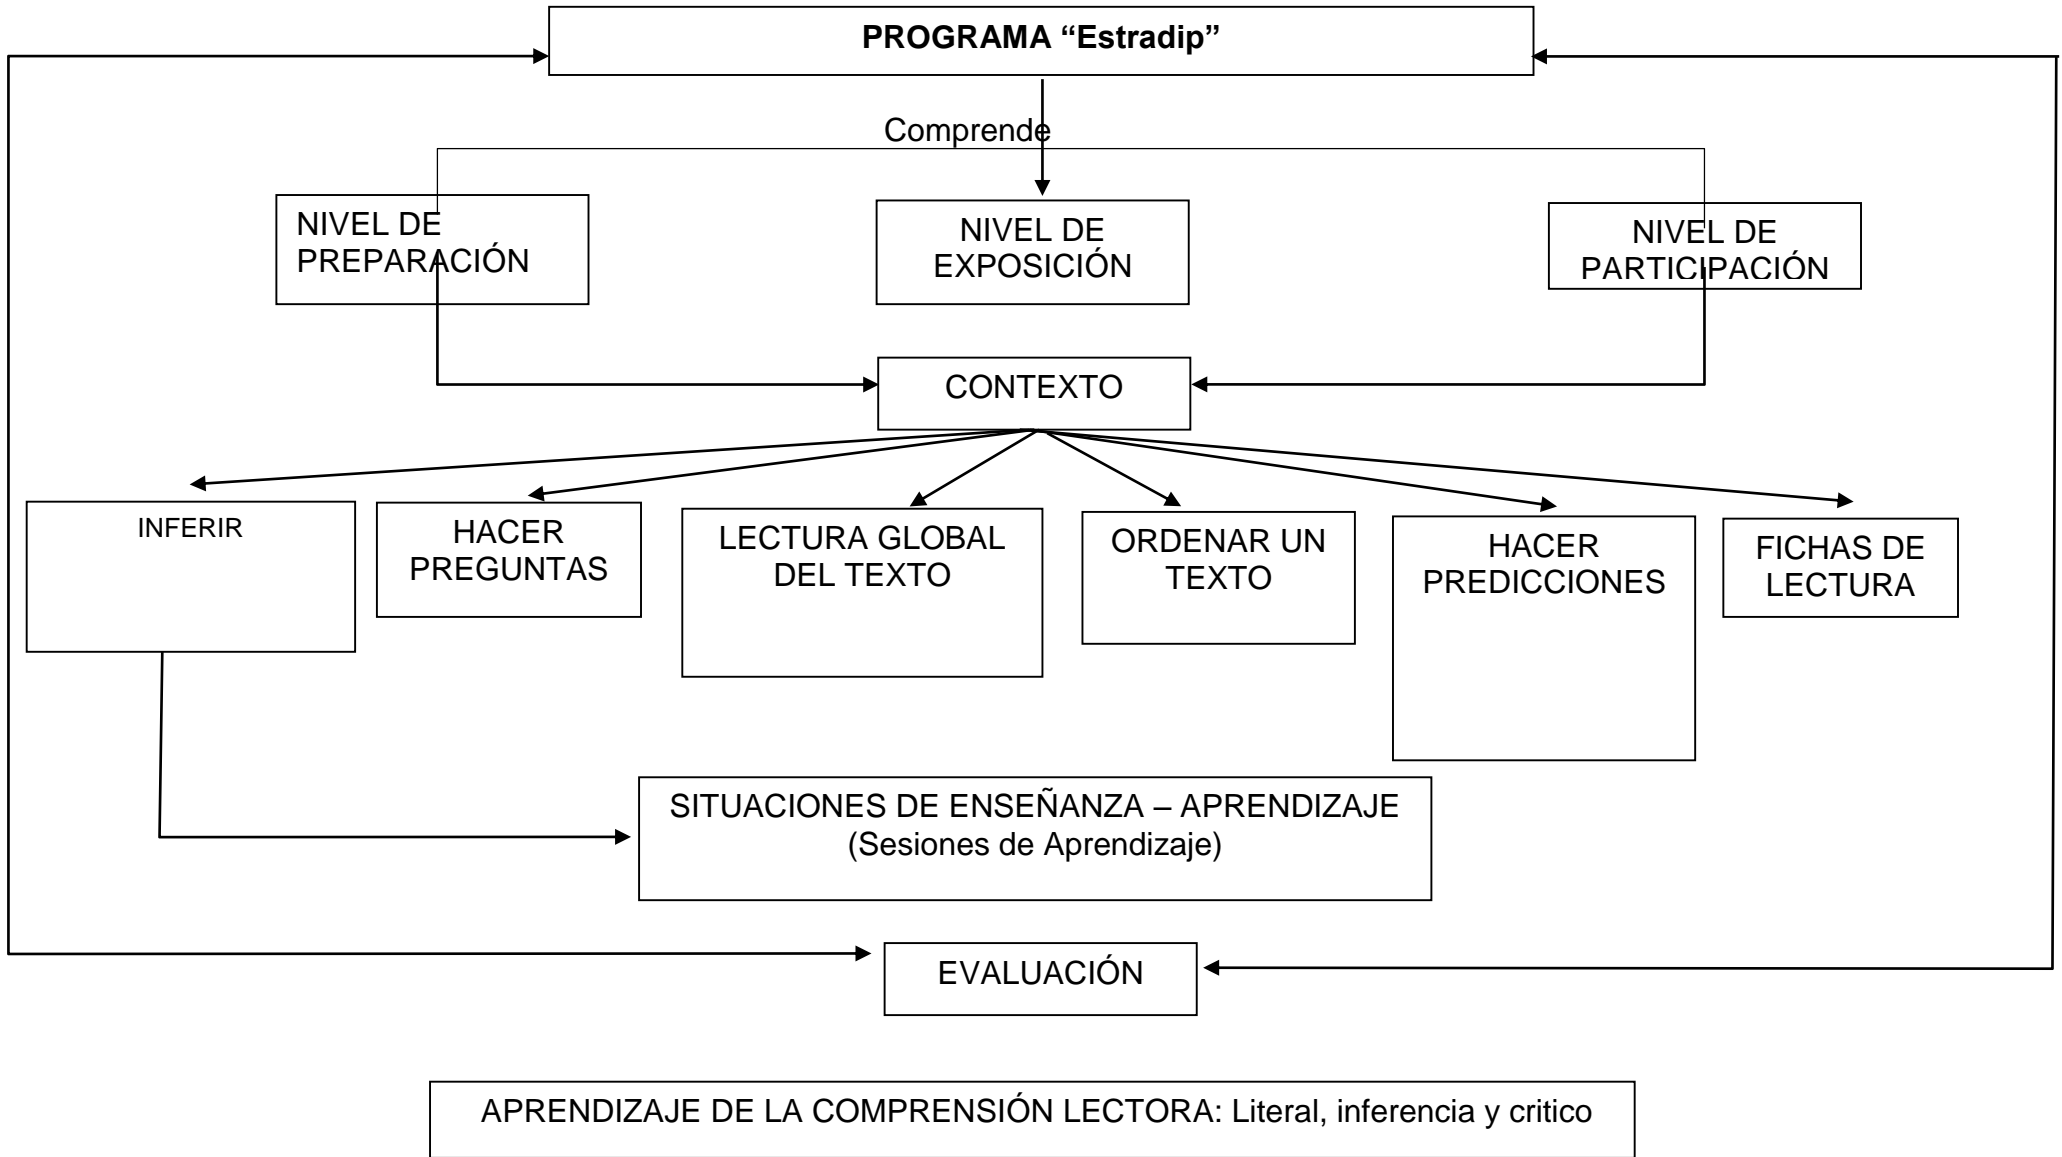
PROGRAMA “Estradip”

Comprende

NIVEL DE PREPARACIÓN

NIVEL DE EXPOSICIÓN

NIVEL DE PARTICIPACIÓN

CONTEXTO

INFERIR

HACER PREGUNTAS

LECTURA GLOBAL DEL TEXTO

ORDENAR UN TEXTO

HACER PREDICCIONES

FICHAS DE LECTURA

SITUACIONES DE ENSEÑANZA – APRENDIZAJE (Sesiones de Aprendizaje)

EVALUACIÓN

APRENDIZAJE DE LA COMPRENSIÓN LECTORA: Literal, inferencia y critico